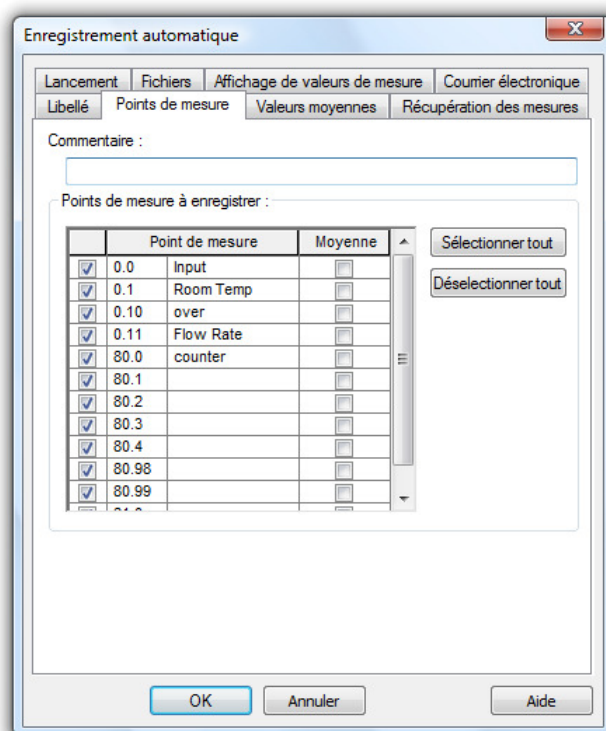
Enregistrement automatique

Lancement | Fichiers | Affichage de valeurs de mesure | Courrier électronique
Libellé | Points de mesure | Valeurs moyennes | Récupération des mesures

Commentaire :

Points de mesure à enregistrer :

| | Point de mesure | | Moyenne |
|---|---|---|---|
| ☑ | 0.0 | Input | ☐ |
| ☑ | 0.1 | Room Temp | ☐ |
| ☑ | 0.10 | over | ☐ |
| ☑ | 0.11 | Flow Rate | ☐ |
| ☑ | 80.0 | counter | ☐ |
| ☑ | 80.1 | | ☐ |
| ☑ | 80.2 | | ☐ |
| ☑ | 80.3 | | ☐ |
| ☑ | 80.4 | | ☐ |
| ☑ | 80.98 | | ☐ |
| ☑ | 80.99 | | ☐ |
| | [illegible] | | |

Sélectionner tout
Déselectionner tout

OK | Annuler | Aide